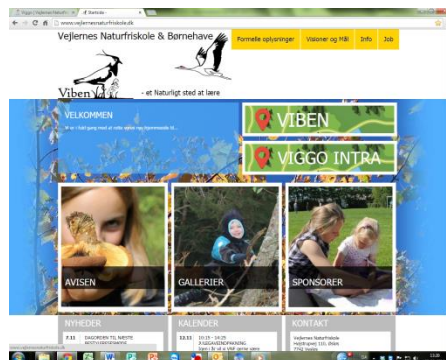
www.vejlernesnaturfriskole.dk

Vejlernes Naturfriskole & Børnehave

Formelle oplysninger
Visioner og Mål
Info
Job

Viben

- et Naturligt sted at lære

VELKOMMEN

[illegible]

VIBEN

VIGGO INTRA

AVISEN

GALLERIER

SPONSORER

NYHEDER

7.11 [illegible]

KALENDER

12.11 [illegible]

KONTAKT

Vejlernes Naturfriskole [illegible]